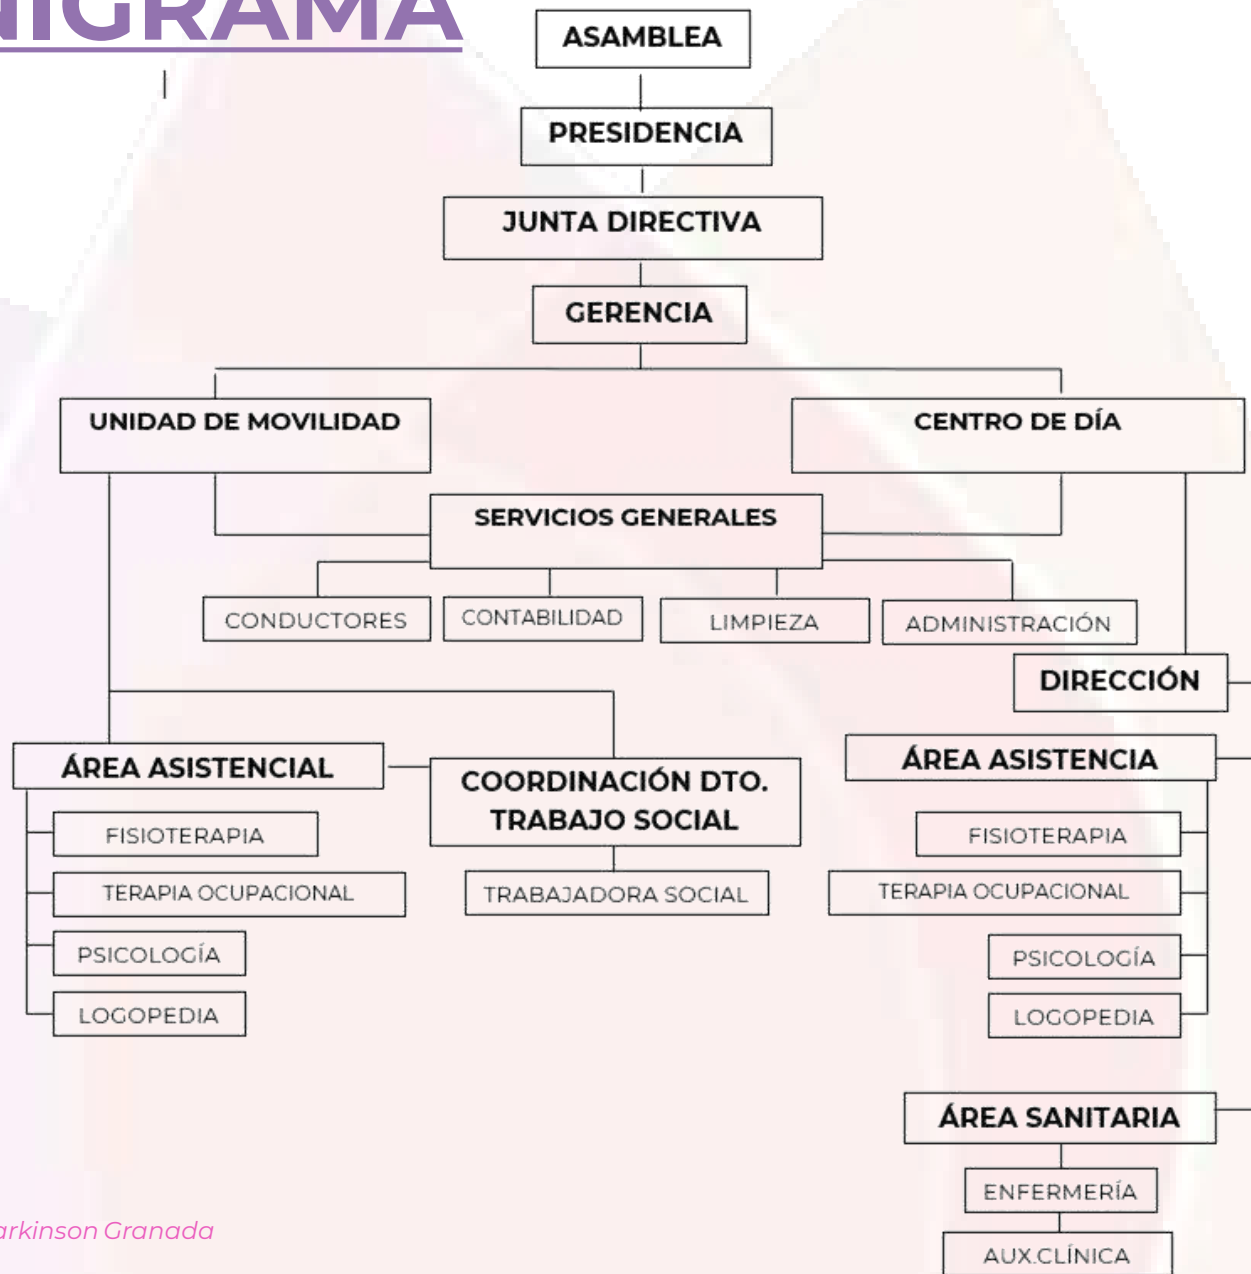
IGRAMA

ASAMBLEA

PRESIDENCIA

JUNTA DIRECTIVA

GERENCIA

UNIDAD DE MOVILIDAD

CENTRO DE DÍA

SERVICIOS GENERALES

CONDUCTORES

CONTABILIDAD

LIMPIEZA

ADMINISTRACIÓN

DIRECCIÓN

ÁREA ASISTENCIAL

FISIOTERAPIA

TERAPIA OCUPACIONAL

PSICOLOGÍA

LOGOPEDIA

COORDINACIÓN DTO. TRABAJO SOCIAL

TRABAJADORA SOCIAL

ÁREA ASISTENCIA

FISIOTERAPIA

TERAPIA OCUPACIONAL

PSICOLOGÍA

LOGOPEDIA

ÁREA SANITARIA

ENFERMERÍA

AUX.CLÍNICA

arkinson Granada